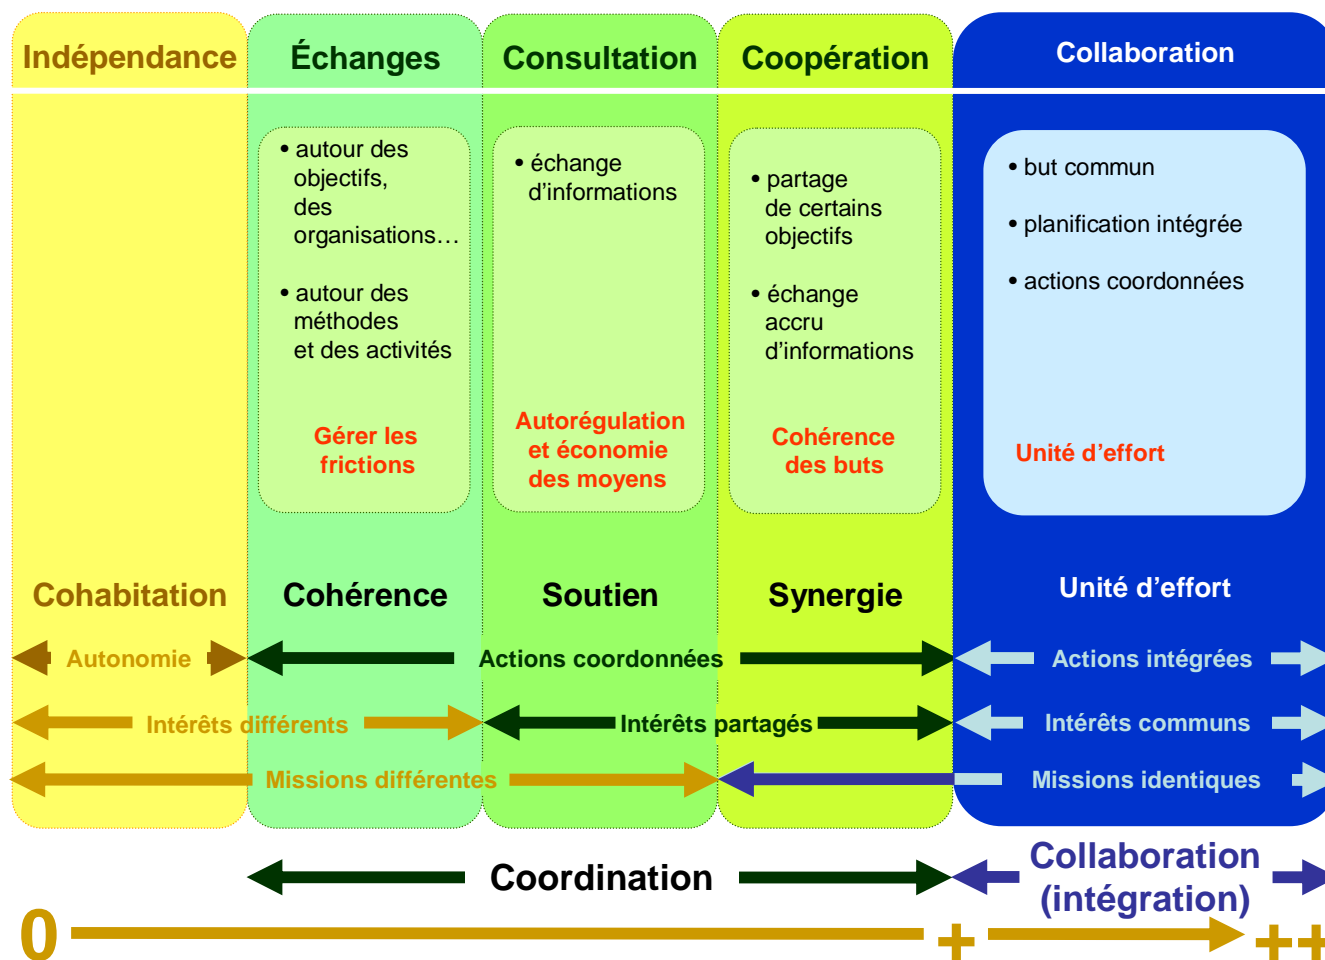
Indépendance

Échanges

Consultation

Coopération

Collaboration

• autour des objectifs, des organisations…

• autour des méthodes et des activités

Gérer les frictions

• échange d'informations

Autorégulation et économie des moyens

• partage de certains objectifs

• échange accru d'informations

Cohérence des buts

• but commun

• planification intégrée

• actions coordonnées

Unité d'effort

Cohabitation

Cohérence

Soutien

Synergie

Unité d'effort

Autonomie

Actions coordonnées

Actions intégrées

Intérêts différents

Intérêts partagés

Intérêts communs

Missions différentes

Missions identiques

Coordination

Collaboration (intégration)

0

+

++